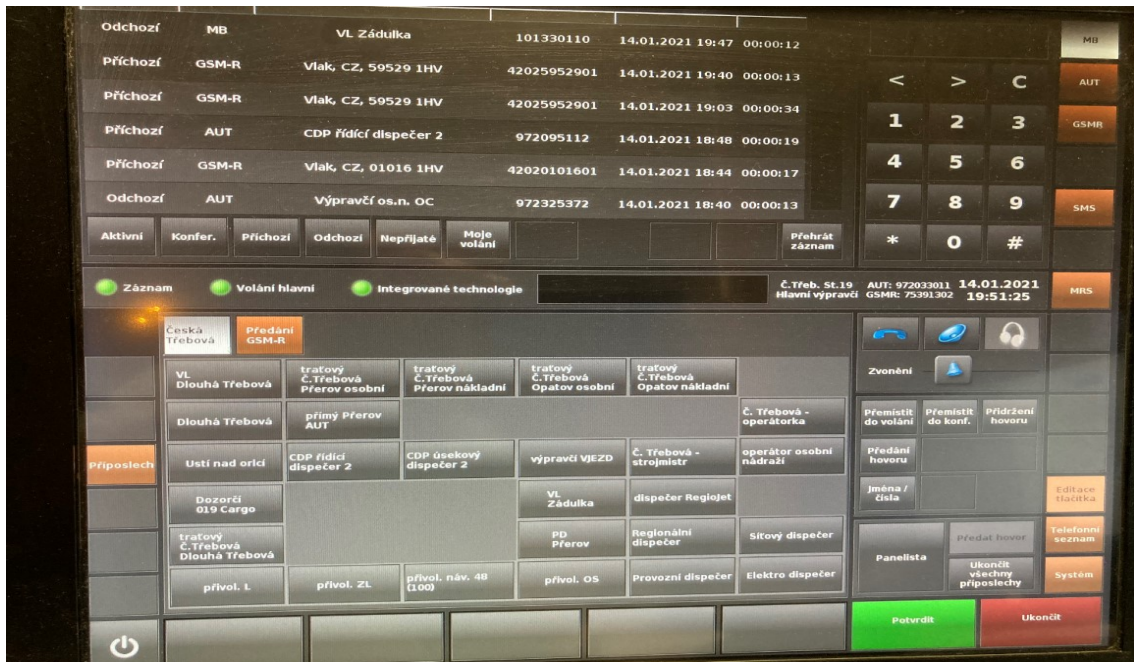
| | | | | | |
|---|---|---|---|---|---|
| Odchozí | MB | VL Zádulka | 101330110 | 14.01.2021 19:47 | 00:00:12 |
| Příchozí | GSM-R | Vlak, CZ, 59529 1HV | 42025952901 | 14.01.2021 19:40 | 00:00:13 |
| Příchozí | GSM-R | Vlak, CZ, 59529 1HV | 42025952901 | 14.01.2021 19:03 | 00:00:34 |
| Příchozí | AUT | CDP řídící dispečer 2 | 972095112 | 14.01.2021 18:48 | 00:00:19 |
| Příchozí | GSM-R | Vlak, CZ, 01016 1HV | 42020101601 | 14.01.2021 18:44 | 00:00:17 |
| Odchozí | AUT | Výpravčí os.n. OC | 972325372 | 14.01.2021 18:40 | 00:00:13 |

MB
AUT
GSMR
SMS
MRS

< > C
1 2 3
4 5 6
7 8 9
* 0 #

Aktivní Konfer. Příchozí Odchozí Nepřijaté Moje volání Přehrát záznam

Záznam Volání hlavní Integrované technologie

Č.Třeb. St.19 Hlavní výpravčí AUT: 972033011 GSMR: 75391302 14.01.2021 19:51:25

Česká Třebová Předání GSM-R

VL Dlouhá Třebová
traťový Č.Třebová Přerov osobní
traťový Č.Třebová Přerov nákladní
traťový Č.Třebová Opatov osobní
traťový Č.Třebová Opatov nákladní
Dlouhá Třebová
přímý Přerov AUT
Č. Třebová - operátorka
Příposlech
Ustí nad orlicí
CDP řídící dispečer 2
CDP úsekový dispečer 2
výpravčí VJEZD
Č. Třebová - strojmistr
operátor osobní nádraží
Dozorčí 019 Cargo
VL Zádulka
dispečer RegioJet
traťový Č.Třebová Dlouhá Třebová
PD Přerov
Regionální dispečer
Síťový dispečer
přivol. L
přivol. ZL
přivol. náv. 48 (100)
přivol. OS
Provozní dispečer
Elektro dispečer

Zvonění
Přemístit do volání
Přemístit do konf.
Přidržení hovoru
Předání hovoru
Jména / čísla
Editace tlačítka
Panelista
Předat hovor
Ukončit všechny příposlechy
Telefonní seznam
Systém
Potvrdit
Ukončit